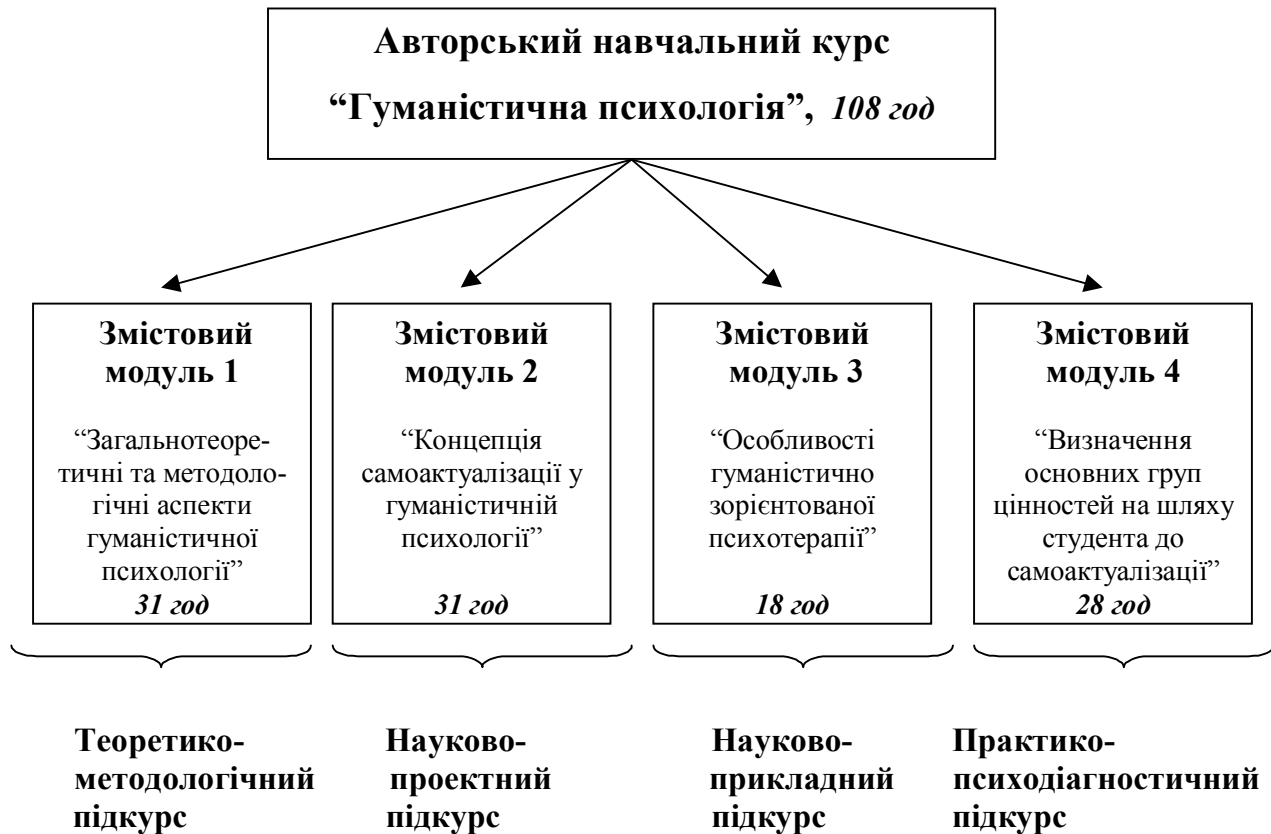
Авторський навчальний курс
"Гуманістична психологія", *108 год*

Змістовий модуль 1
"Загальнотеоретичні та методологічні аспекти гуманістичної психології"
*31 год*

Змістовий модуль 2
"Концепція самоактуалізації у гуманістичній психології"
*31 год*

Змістовий модуль 3
"Особливості гуманістично зорієнтованої психотерапії"
*18 год*

Змістовий модуль 4
"Визначення основних груп цінностей на шляху студента до самоактуалізації"
*28 год*

Теоретико-методологічний підкурс

Науково-проектний підкурс

Науково-прикладний підкурс

Практико-психодіагностичний підкурс